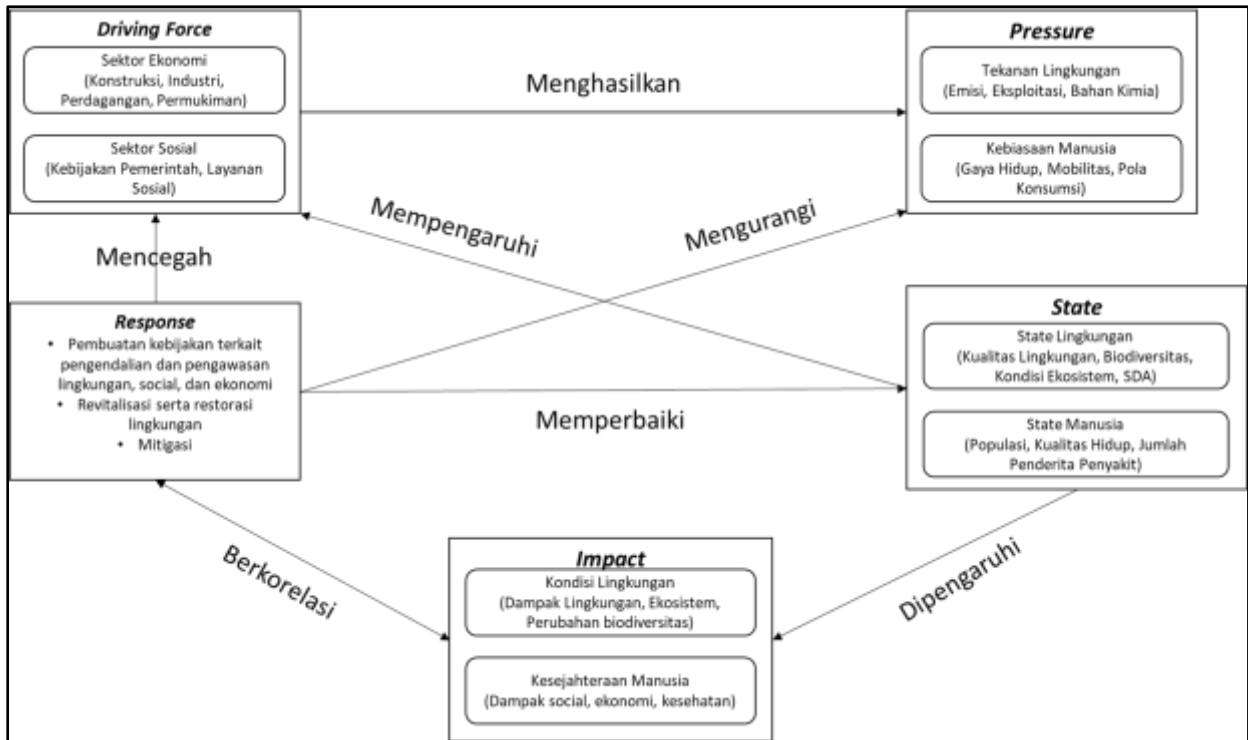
Driving Force

Sektor Ekonomi (Konstruksi, Industri, Perdagangan, Permukiman)

Sektor Sosial (Kebijakan Pemerintah, Layanan Sosial)

Menghasilkan

Pressure

Tekanan Lingkungan (Emisi, Eksploitasi, Bahan Kimia)

Kebiasaan Manusia (Gaya Hidup, Mobilitas, Pola Konsumsi)

Mempengaruhi

Mengurangi

Mencegah

Response

• Pembuatan kebijakan terkait pengendalian dan pengawasan lingkungan, social, dan ekonomi
• Revitalisasi serta restorasi lingkungan
• Mitigasi

Memperbaiki

State

State Lingkungan (Kualitas Lingkungan, Biodiversitas, Kondisi Ekosistem, SDA)

State Manusia (Populasi, Kualitas Hidup, Jumlah Penderita Penyakit)

Berkorelasi

Impact

Kondisi Lingkungan (Dampak Lingkungan, Ekosistem, Perubahan biodiversitas)

Kesejahteraan Manusia (Dampak social, ekonomi, kesehatan)

Dipengaruhi